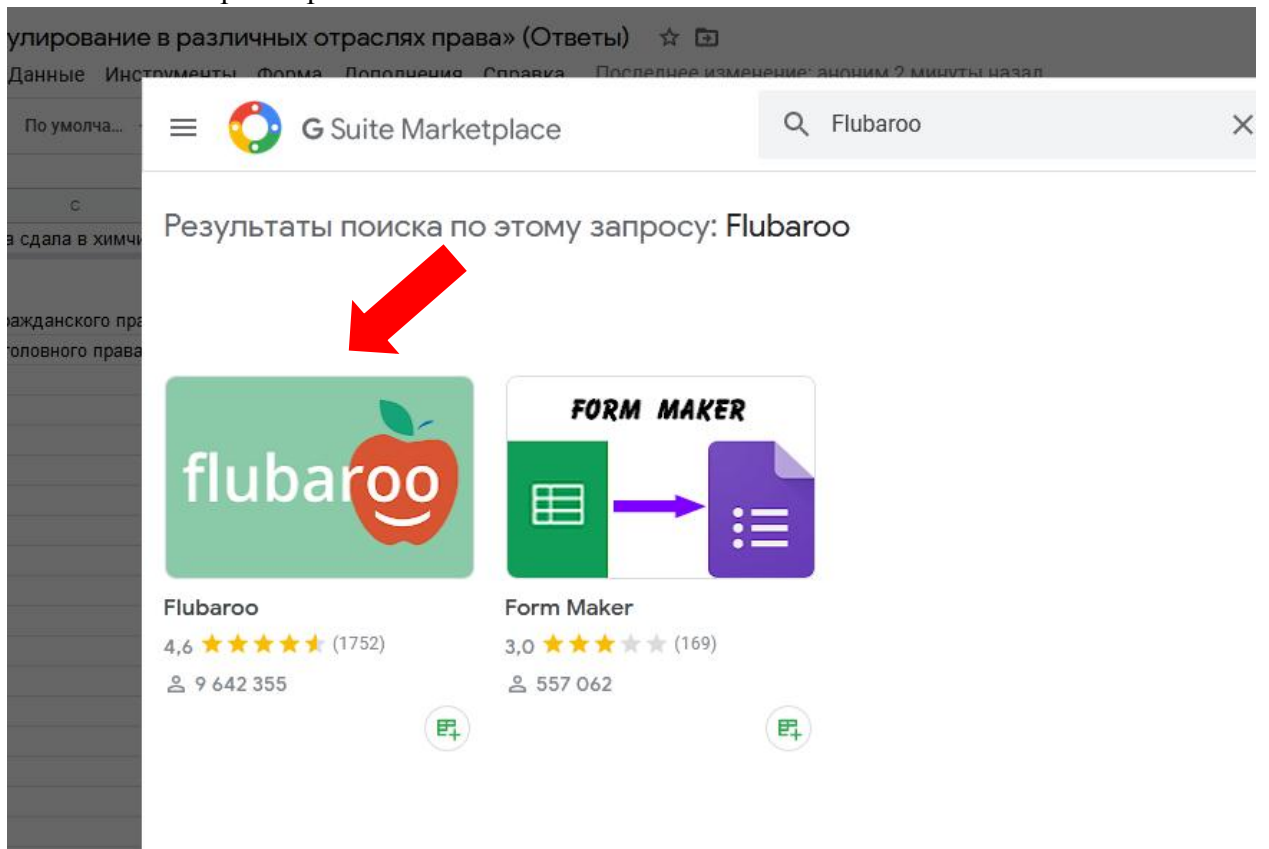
улирование в различных отраслях права» (Ответы)

Данные Инструменты Форма Дополнения Справка Последнее изменение: аноним 2 минуты назад

По умолча...

C

а сдала в химчи

ражданского пра
головного права

G Suite Marketplace

Flubaroo

Результаты поиска по этому запросу: Flubaroo

flubaroo

FORM MAKER

Flubaroo
4,6 (1752)
9 642 355

Form Maker
3,0 (169)
557 062